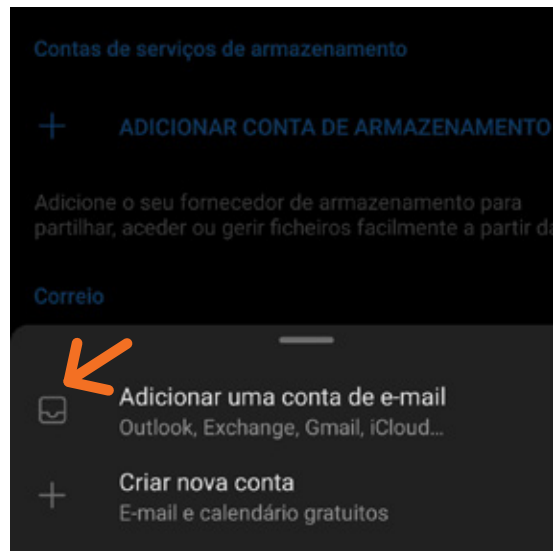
Contas de serviços de armazenamento

+ ADICIONAR CONTA DE ARMAZENAMENTO

Adicione o seu fornecedor de armazenamento para partilhar, aceder ou gerir ficheiros facilmente a partir d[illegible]

Correio

Adicionar uma conta de e-mail
Outlook, Exchange, Gmail, iCloud...

+ Criar nova conta
E-mail e calendário gratuitos